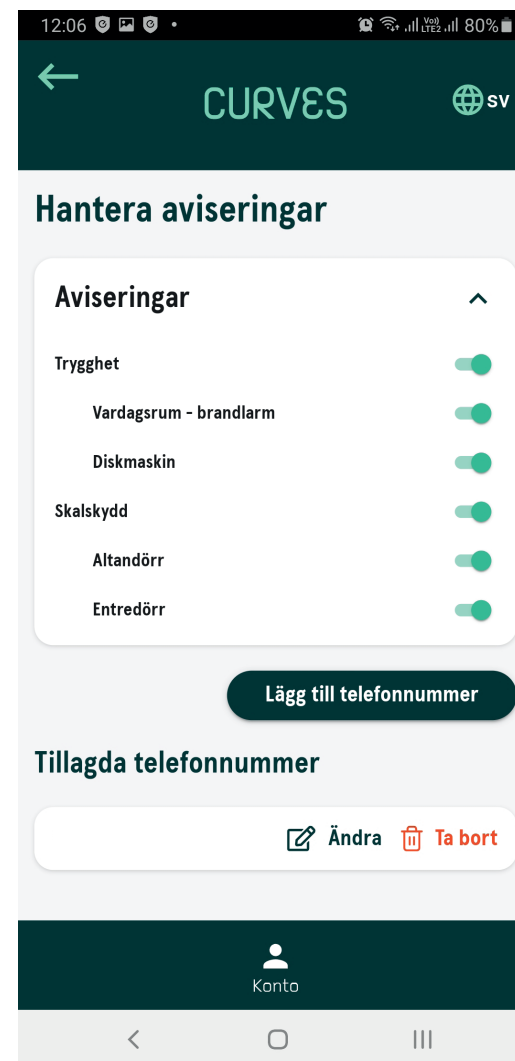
12:06 80%

CURVES

SV

Hantera aviseringar

Aviseringar

Trygghet

Vardagsrum - brandlarm

Diskmaskin

Skalskydd

Altandörr

Entredörr

Lägg till telefonnummer

Tillagda telefonnummer

Ändra Ta bort

Konto